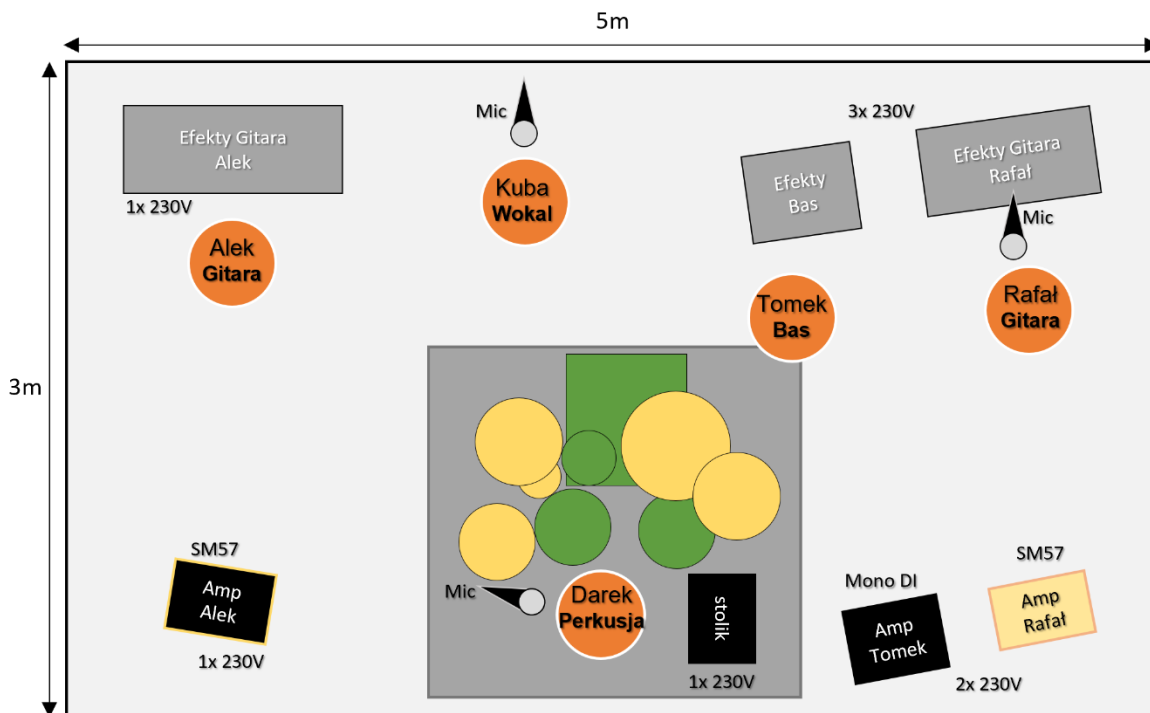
5m

3m

Efekty Gitara Alek

1x 230V

Alek Gitara

Mic

Kuba Wokal

3x 230V

Efekty Bas

Efekty Gitara Rafał

Mic

Tomek Bas

Rafał Gitara

SM57

Amp Alek

1x 230V

Mic

Darek Perkusja

stolik

1x 230V

Mono DI

Amp Tomek

SM57

Amp Rafał

2x 230V